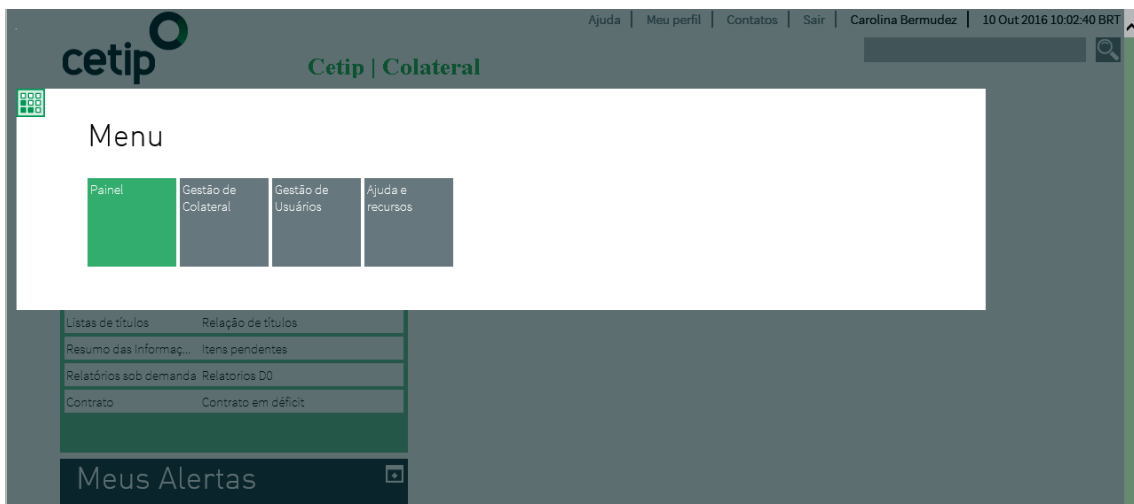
cetip

Cetip | Colateral

Ajuda | Meu perfil | Contatos | Sair | Carolina Bermudez | 10 Out 2016 10:02:40 BRT

Menu

Painel

Gestão de Colateral

Gestão de Usuários

Ajuda e recursos

| | |
|---|---|
| Listas de títulos | Relação de títulos |
| Resumo das Informaç... | Itens pendentes |
| Relatórios sob demanda | Relatorios D0 |
| Contrato | Contrato em déficit |

Meus Alertas